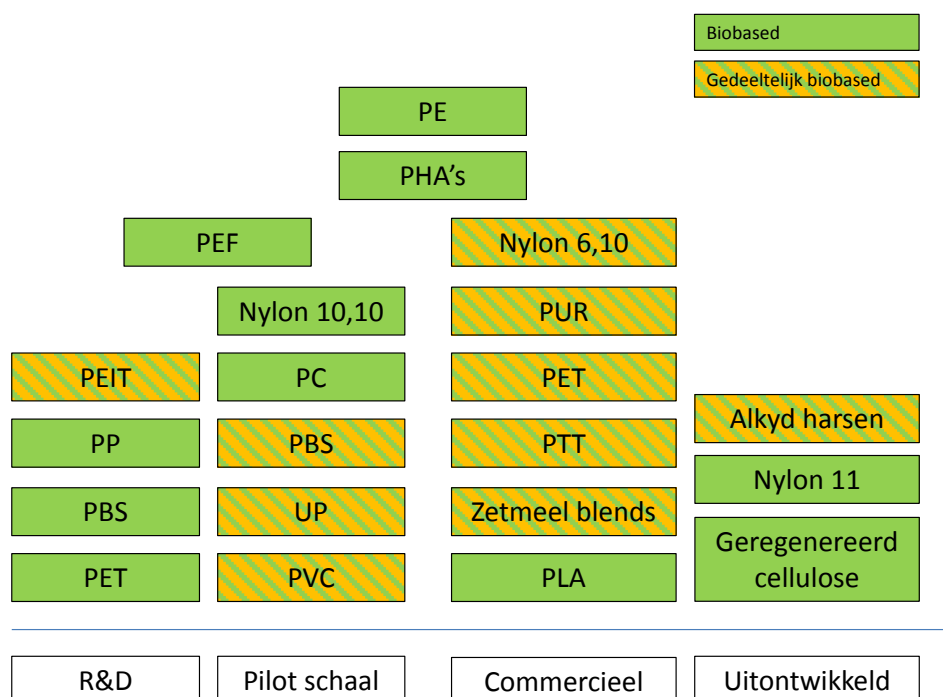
Biobased
Gedeeltelijk biobased

PE
PHA’s

PEF

PEIT
PP
PBS
PET

Nylon 10,10
PC
PBS
UP
PVC

Nylon 6,10
PUR
PET
PTT
Zetmeel blends
PLA

Alkyd harsen
Nylon 11
Geregenereerd cellulose

R&D
Pilot schaal
Commercieel
Uitontwikkeld